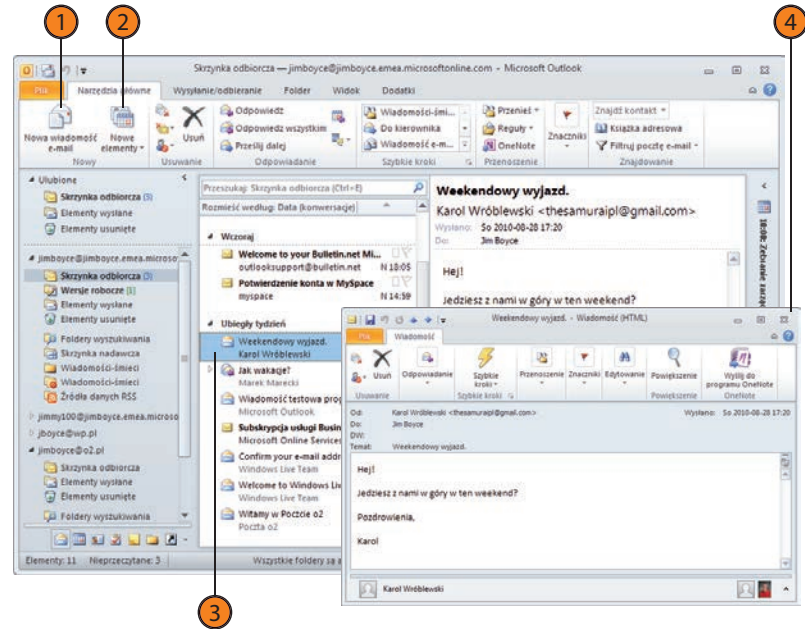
1
2
4
3

Skrzynka odbiorcza — jimboyce@jimboyce.emea.microsoftonline.com - Microsoft Outlook

Plik | Narzędzia główne | Wysyłanie/odbieranie | Folder | Widok | Dodatki

Nowa wiadomość e-mail | Nowe elementy | Nowy
Usuń | Usuwanie
Odpowiedz | Odpowiedz wszystkim | Prześlij dalej | Odpowiadanie
Wiadomości-śmi... | Do kierownika | Wiadomość e-m... | Szybkie kroki
Przenieś | Reguły | OneNote | Przenoszenie
Znaczniki
Znajdź kontakt | Książka adresowa | Filtruj pocztę e-mail | Znajdowanie

Ulubione
Skrzynka odbiorcza (3)
Elementy wysłane
Elementy usunięte

jimboyce@jimboyce.emea.microso
Skrzynka odbiorcza (3)
Wersje robocze [1]
Elementy wysłane
Elementy usunięte
Foldery wyszukiwania
Skrzynka nadawcza
Wiadomości-śmieci
Wiadomości-śmieci
Źródła danych RSS
jimmy100@jimboyce.emea.microso
jboyce@wp.pl
jimboyce@o2.pl
Skrzynka odbiorcza
Elementy wysłane
Elementy usunięte
Foldery wyszukiwania

Przeszukaj: Skrzynka odbiorcza (Ctrl+E)
Rozmieść według: Data (konwersacje)
Wczoraj
Welcome to your Bulletin.net Mi...
outlooksupport@bulletin.net N 18:05
Potwierdzenie konta w MySpace
myspace N 14:59
Ubiegły tydzień
Weekendowy wyjazd.
Karol Wróblewski
Jak wakacje?
Marek Marecki
Wiadomość testowa prog
Microsoft Outlook
Subskrypcja usługi Busin
Microsoft Online Services
Confirm your e-mail addr
Windows Live Team
Welcome to Windows Liv
Windows Live Team
Witamy w Poczcie o2
Poczta o2

Weekendowy wyjazd.
Karol Wróblewski <thesamuraipl@gmail.com>
Wysłano: So 2010-08-28 17:20
Do: Jim Boyce
Hej!
Jedziesz z nami w góry w ten weekend?

Elementy: 11 Nieprzeczytane: 3
Wszystkie foldery są a

Weekendowy wyjazd. - Wiadomość (HTML)
Plik | Wiadomość
Usuń | Usuwanie
Odpowiadanie
Szybkie kroki | Szybkie kroki
Przenoszenie | Znaczniki | Edytowanie
Powiększenie | Powiększenie
Wyślij do programu OneNote | OneNote

Od: Karol Wróblewski <thesamuraipl@gmail.com> Wysłano: So 2010-08-28 17:20
Do: Jim Boyce
DW:
Temat: Weekendowy wyjazd.

Hej!
Jedziesz z nami w góry w ten weekend?
Pozdrowienia,
Karol

Karol Wróblewski